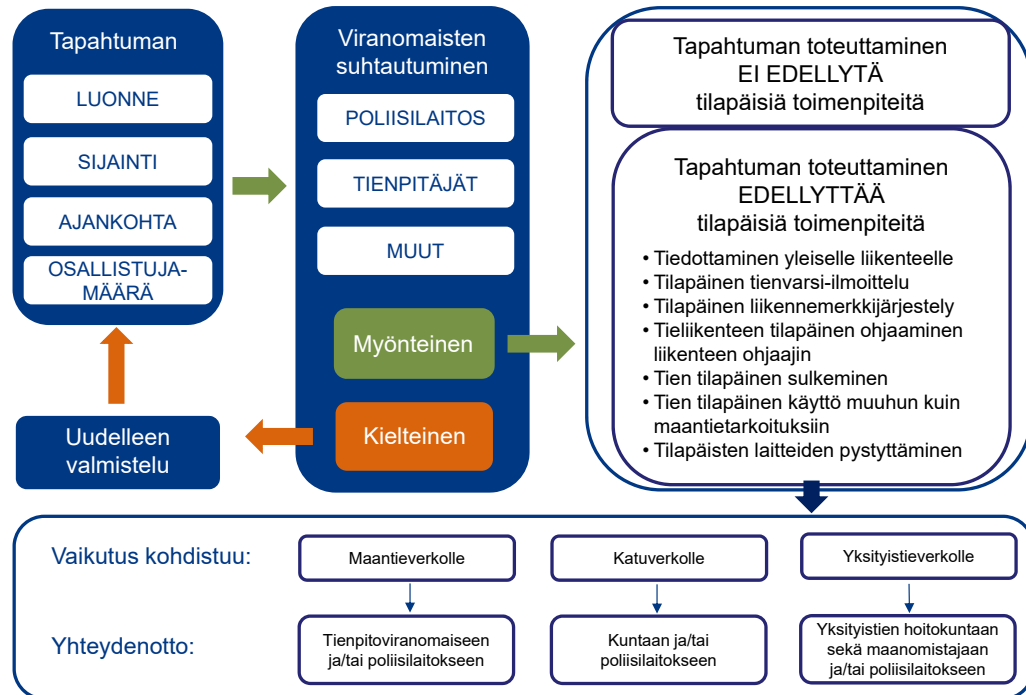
Tapahtuman

LUONNE

SIJAINTI

AJANKOHTA

OSALLISTUJAMÄÄRÄ

Viranomaisten suhtautuminen

POLIISILAITOS

TIENPITÄJÄT

MUUT

Myönteinen

Kielteinen

Uudelleen valmistelu

Tapahtuman toteuttaminen EI EDELLYTÄ tilapäisiä toimenpiteitä

Tapahtuman toteuttaminen EDELLYTTÄÄ tilapäisiä toimenpiteitä

• Tiedottaminen yleiselle liikenteelle
• Tilapäinen tienvarsi-ilmoittelu
• Tilapäinen liikennemerkkijärjestely
• Tieliikenteen tilapäinen ohjaaminen liikenteen ohjaajin
• Tien tilapäinen sulkeminen
• Tien tilapäinen käyttö muuhun kuin maantietarkoituksiin
• Tilapäisten laitteiden pystyttäminen

Vaikutus kohdistuu:

Maantieverkolle

Katuverkolle

Yksityistieverkolle

Yhteydenotto:

Tienpitoviranomaiseen ja/tai poliisilaitokseen

Kuntaan ja/tai poliisilaitokseen

Yksityistien hoitokuntaan sekä maanomistajaan ja/tai poliisilaitokseen